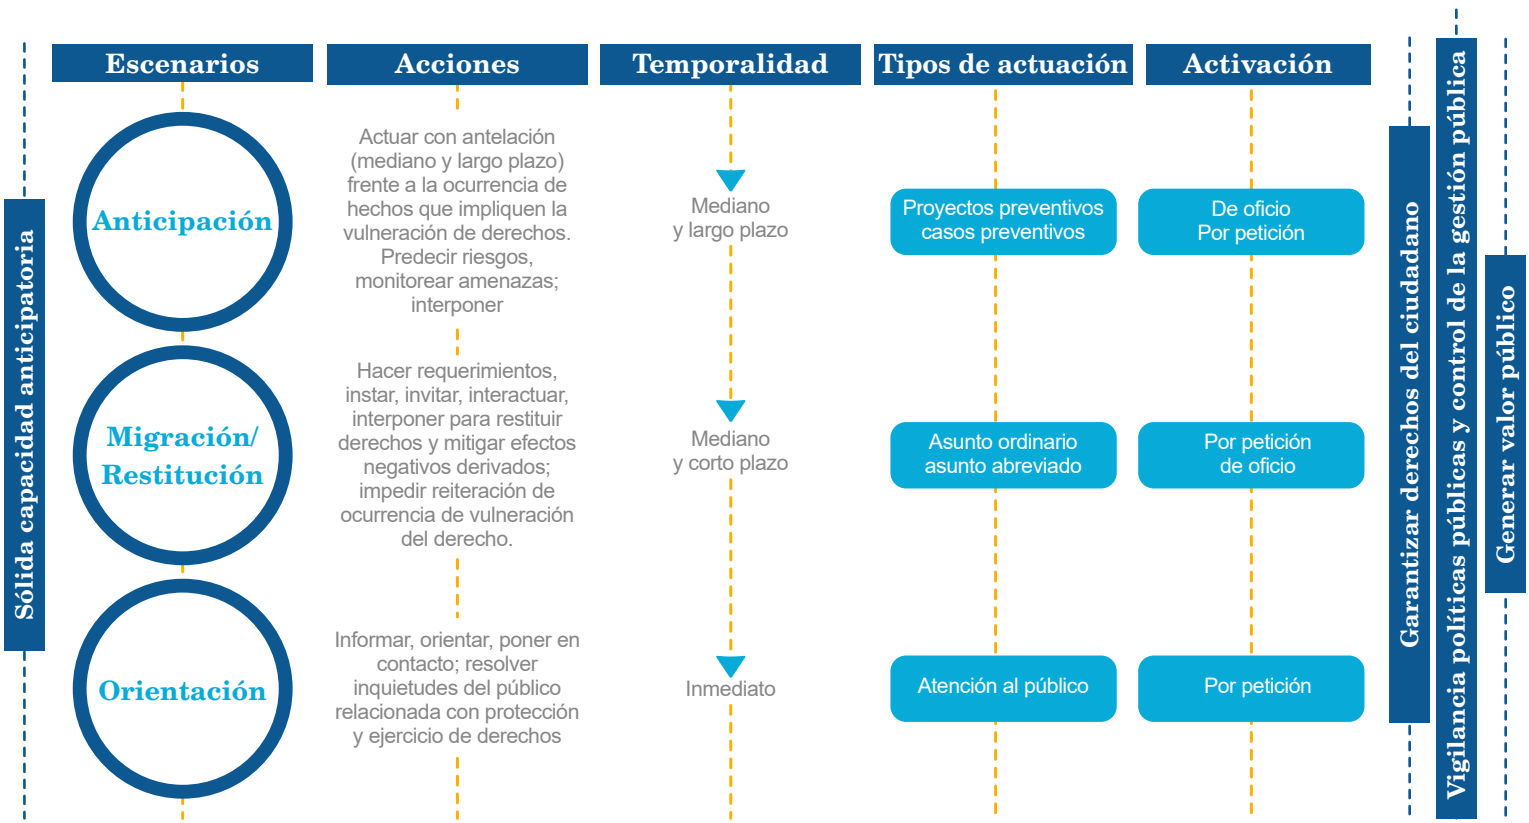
Sólida capacidad anticipatoria

| Escenarios | Acciones | Temporalidad | Tipos de actuación | Activación |
|---|---|---|---|---|
| Anticipación | Actuar con antelación (mediano y largo plazo) frente a la ocurrencia de hechos que impliquen la vulneración de derechos. Predecir riesgos, monitorear amenazas; interponer | Mediano y largo plazo | Proyectos preventivos casos preventivos | De oficio Por petición |
| Migración/ Restitución | Hacer requerimientos, instar, invitar, interactuar, interponer para restituir derechos y mitigar efectos negativos derivados; impedir reiteración de ocurrencia de vulneración del derecho. | Mediano y corto plazo | Asunto ordinario asunto abreviado | Por petición de oficio |
| Orientación | Informar, orientar, poner en contacto; resolver inquietudes del público relacionada con protección y ejercicio de derechos | Inmediato | Atención al público | Por petición |

Garantizar derechos del ciudadano

Vigilancia políticas públicas y control de la gestión pública

Generar valor público